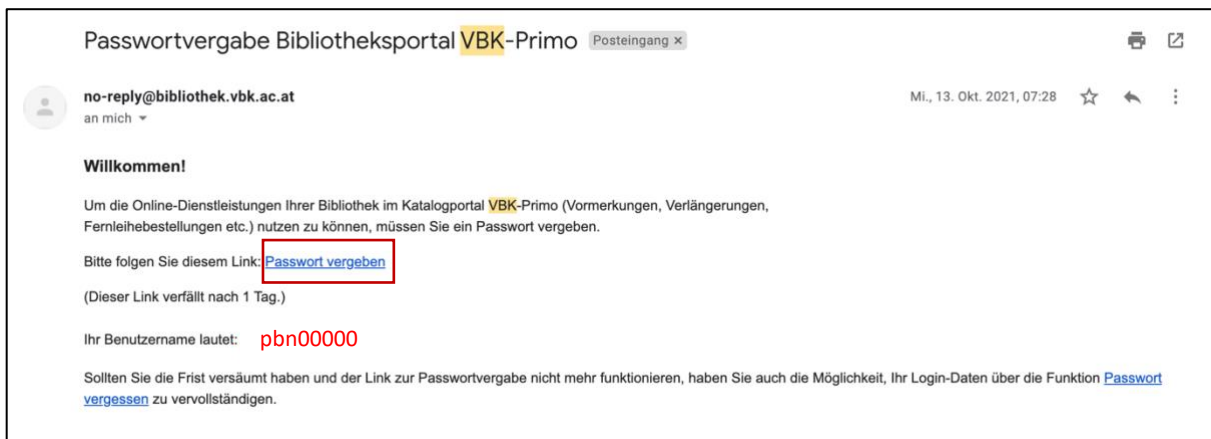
Passwortvergabe Bibliotheksportal VBK-Primo Posteingang ×

no-reply@bibliothek.vbk.ac.at
an mich

Mi., 13. Okt. 2021, 07:28

Willkommen!

Um die Online-Dienstleistungen Ihrer Bibliothek im Katalogportal VBK-Primo (Vormerkungen, Verlängerungen, Fernleihebestellungen etc.) nutzen zu können, müssen Sie ein Passwort vergeben.

Bitte folgen Sie diesem Link: Passwort vergeben

(Dieser Link verfällt nach 1 Tag.)

Ihr Benutzername lautet: pbn00000

Sollten Sie die Frist versäumt haben und der Link zur Passwortvergabe nicht mehr funktionieren, haben Sie auch die Möglichkeit, Ihr Login-Daten über die Funktion Passwort vergessen zu vervollständigen.